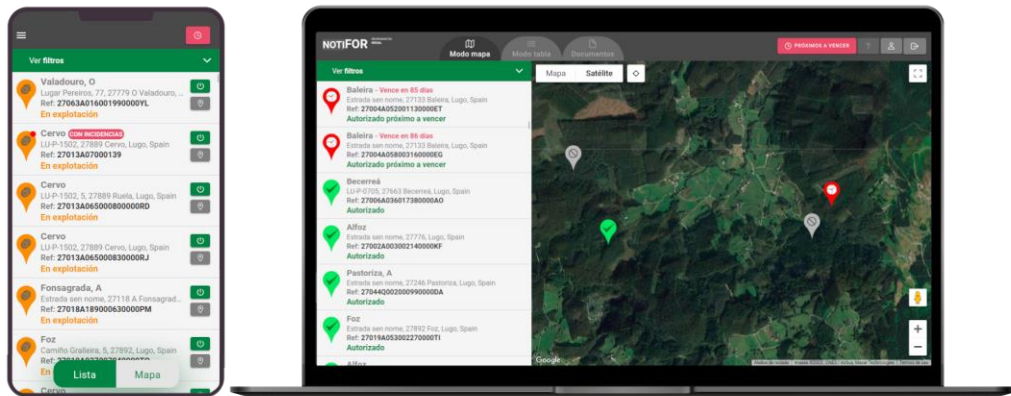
Ver filtros

Valadouro, O
Lugar Pereiros, 77, 27779 O Valadouro,
Ref: 27063A016001990000YL
En explotación

Cervo CON INCIDENCIAS
LU-P-1502, 27889 Cervo, Lugo, Spain
Ref: 27013A07000139
En explotación

Cervo
LU-P-1502, 5, 27889 Ruela, Lugo, Spain
Ref: 27013A065000800000RD
En explotación

Cervo
LU-P-1502, 27889 Cervo, Lugo, Spain
Ref: 27013A065000830000RJ
En explotación

Fonsagrada, A
Estrada sen nome, 27118 A Fonsagrad
Ref: 27018A189000630000PM
En explotación

Foz
Camiño Gralleira, 5, 27892, Foz, Lugo, Spain
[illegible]
En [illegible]

Lista
Mapa

NOTIFOR
Modo mapa
Modo tabla
Documentos
PRÓXIMOS A VENCER

Ver filtros
Mapa
Satélite

Baleira - Vence en 85 días
Estrada sen nome, 27133 Baleira, Lugo, Spain
Ref: 27004A052001130000ET
Autorizado próximo a vencer

Baleira - Vence en 86 días
Estrada sen nome, 27133 Baleira, Lugo, Spain
Ref: 27004A058003160000EG
Autorizado próximo a vencer

Becerreá
LU-P-0705, 27663 Becerreá, Lugo, Spain
Ref: 27006A036017380000AO
Autorizado

Alfoz
Estrada sen nome, 27776, Lugo, Spain
Ref: 27002A003002140000KF
Autorizado

Pastoriza, A
Estrada sen nome, 27246 Pastoriza, Lugo, Spain
Ref: 27044Q002000990000DA
Autorizado

Foz
LU-P-1502, 27892 Foz, Lugo, Spain
Ref: 27019A053002270000TI
Autorizado

Google